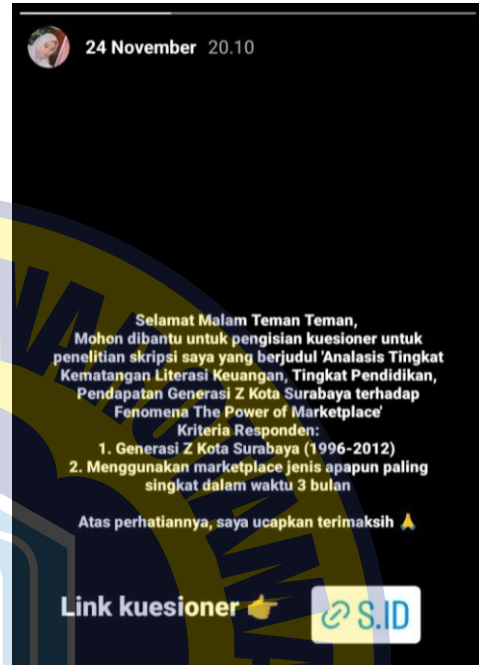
24 November 20.10

Selamat Malam Teman Teman,
Mohon dibantu untuk pengisian kuesioner untuk penelitian skripsi saya yang berjudul 'Analasis Tingkat Kematangan Literasi Keuangan, Tingkat Pendidikan, Pendapatan Generasi Z Kota Surabaya terhadap Fenomena The Power of Marketplace'
Kriteria Responden:
1. Generasi Z Kota Surabaya (1996-2012)
2. Menggunakan marketplace jenis apapun paling singkat dalam waktu 3 bulan

Atas perhatiannya, saya ucapkan terimaksih 🙏

Link kuesioner 👉 S.ID